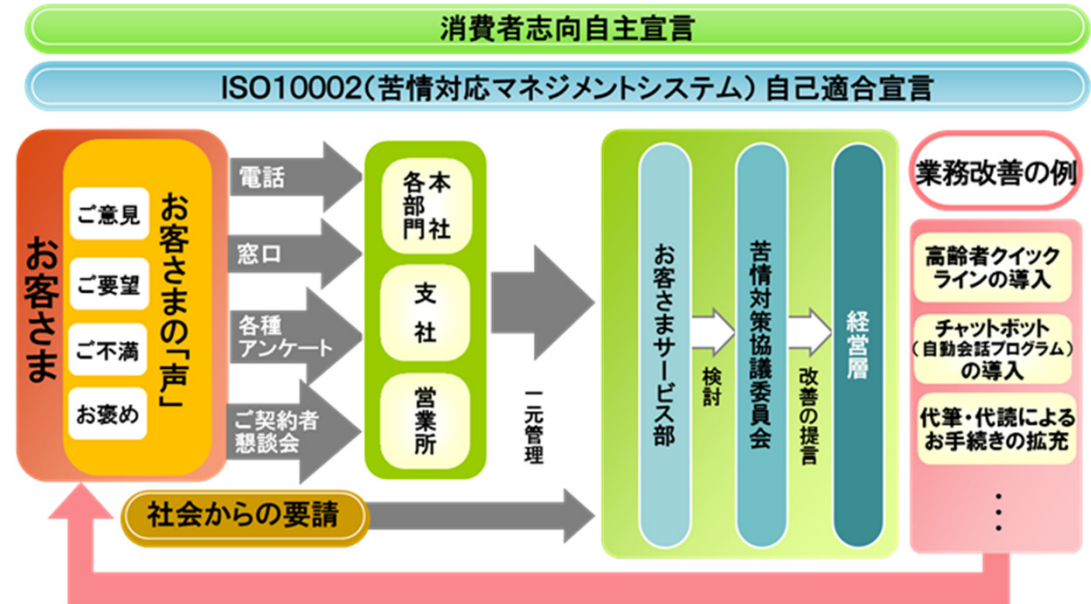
消費者志向自主宣言

ISO10002（苦情対応マネジメントシステム）自己適合宣言

お客さま

お客さまの「声」

ご意見

ご要望

ご不満

お褒め

電話

窓口

各種アンケート

ご契約者懇談会

本社各部門

支社

営業所

一元管理

社会からの要請

お客さまサービス部

検討

苦情対策協議委員会

改善の提言

経営層

業務改善の例

高齢者クイックラインの導入

チャットボット（自動会話プログラム）の導入

代筆・代読によるお手続きの拡充

・
・
・